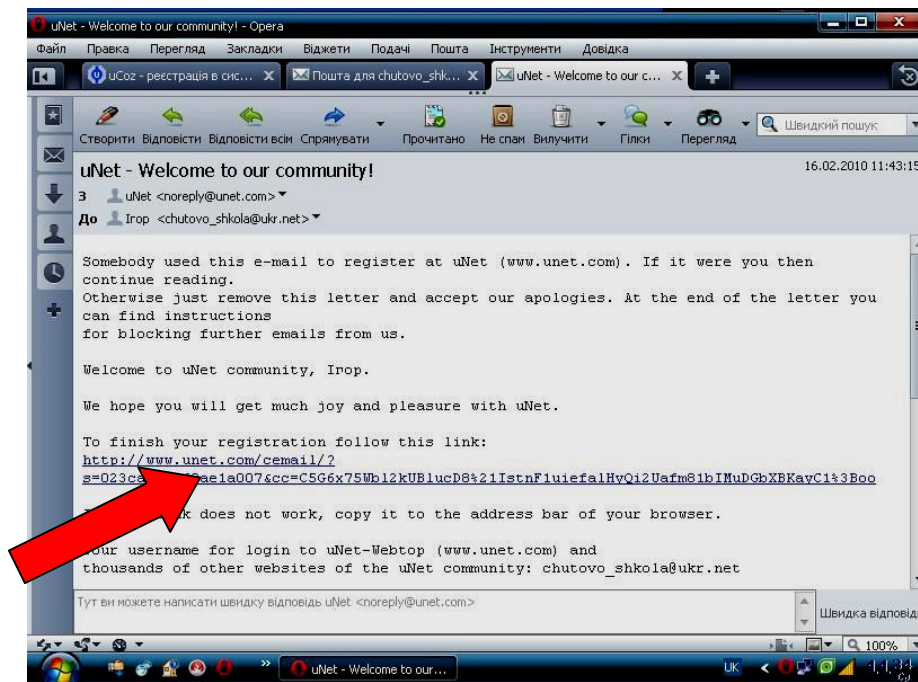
uNet - Welcome to our community! - Opera

Файл Правка Перегляд Закладки Віджети Подачі Пошта Інструменти Довідка

uCoz - реєстрація в сис... X
Пошта для chutovo_shk... X
uNet - Welcome to our c... X

Створити Відповісти Відповісти всім Спрямувати Прочитано Не спам Вилучити Гілки Перегляд
Швидкий пошук

uNet - Welcome to our community!
16.02.2010 11:43:15

З uNet <noreply@unet.com>
До Ігор <chutovo_shkola@ukr.net>

Somebody used this e-mail to register at uNet (www.unet.com). If it were you then continue reading.
Otherwise just remove this letter and accept our apologies. At the end of the letter you can find instructions
for blocking further emails from us.

Welcome to uNet community, Ігор.

We hope you will get much joy and pleasure with uNet.

To finish your registration follow this link:
http://www.unet.com/cemail/?s=023c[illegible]ae1a007&cc=C5G6x75Wb12kUB1ucD8%21IstnF1uiefa1HvQi2Uafm81bIMuDGbXBKavC1%3Boo

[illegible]k does not work, copy it to the address bar of your browser.

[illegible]our username for login to uNet-Webtop (www.unet.com) and
thousands of other websites of the uNet community: chutovo_shkola@ukr.net

Тут ви можете написати швидку відповідь uNet <noreply@unet.com>
Швидка відповідь

100%

uNet - Welcome to our...
UK
11:34